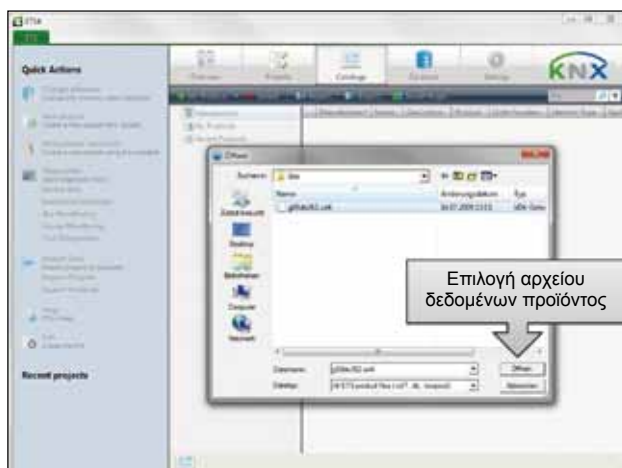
ETS4

Quick Actions

Recent projects

Overview
Projects
Catalogs
Database
Settings

KNX

Öffnen

Suchen in: bla

Name
Änderungsdatum
Typ

Zuletzt besucht
Desktop
Bibliotheken
Computer
Netzwerk

Dateiname:
Dateityp:

Öffnen
Abbrechen

Επιλογή αρχείου δεδομένων προϊόντος